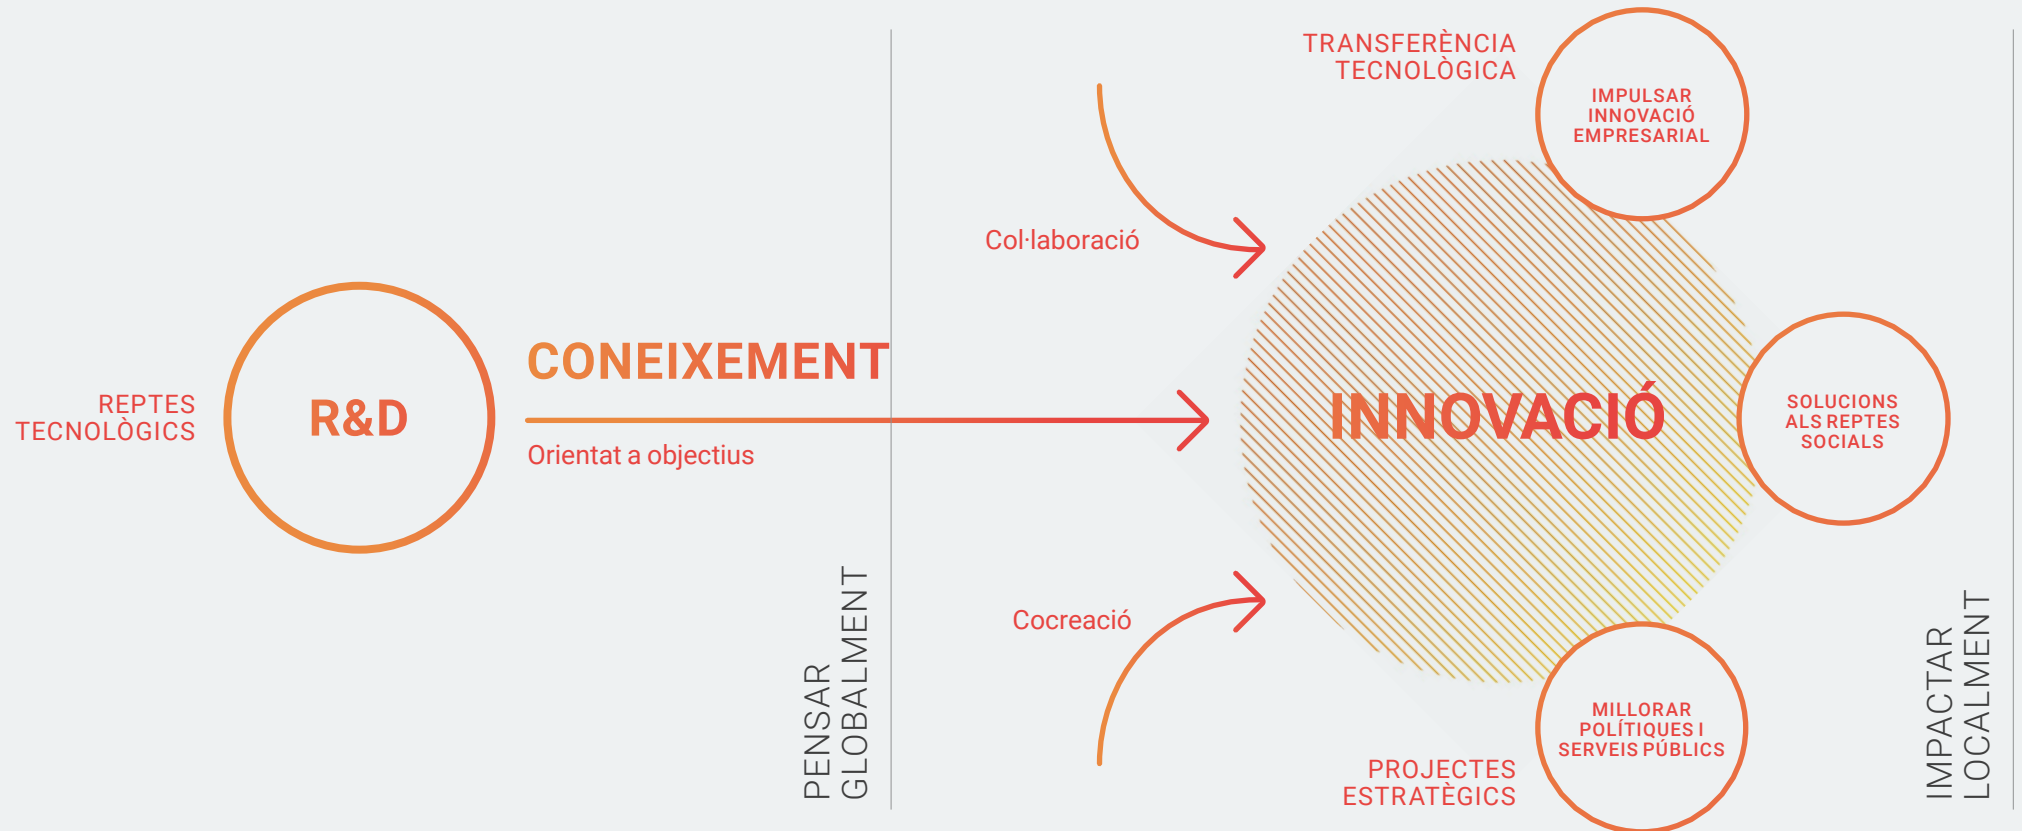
REPTES TECNOLÒGICS

R&D

CONEIXEMENT

Orientat a objectius

PENSAR GLOBALMENT

TRANSFERÈNCIA TECNOLÒGICA

IMPULSAR INNOVACIÓ EMPRESARIAL

Col·laboració

INNOVACIÓ

SOLUCIONS ALS REPTES SOCIALS

Cocreació

MILLORAR POLÍTIQUES I SERVEIS PÚBLICS

PROJECTES ESTRATÈGICS

IMPACTAR LOCALMENT